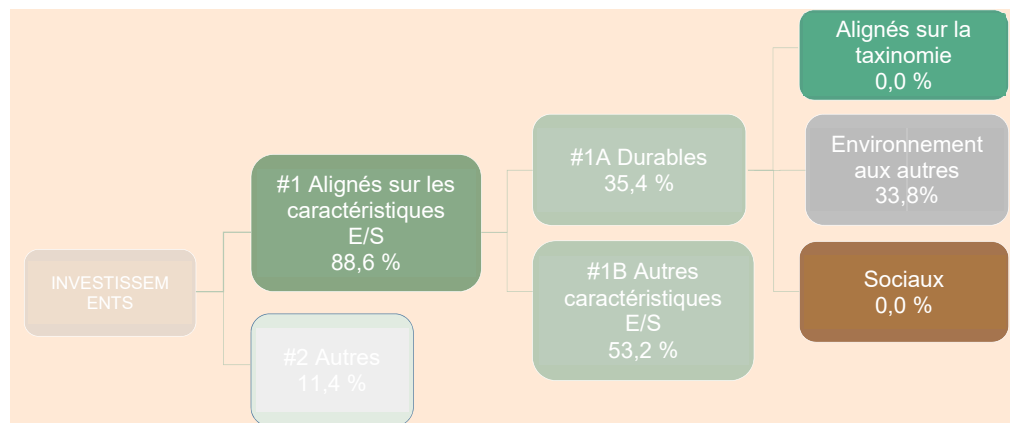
INVESTISSEMENTS

#1 Alignés sur les caractéristiques E/S
88,6 %

#2 Autres
11,4 %

#1A Durables
35,4 %

#1B Autres caractéristiques E/S
53,2 %

Alignés sur la taxinomie
0,0 %

Environnement aux autres
33,8%

Sociaux
0,0 %